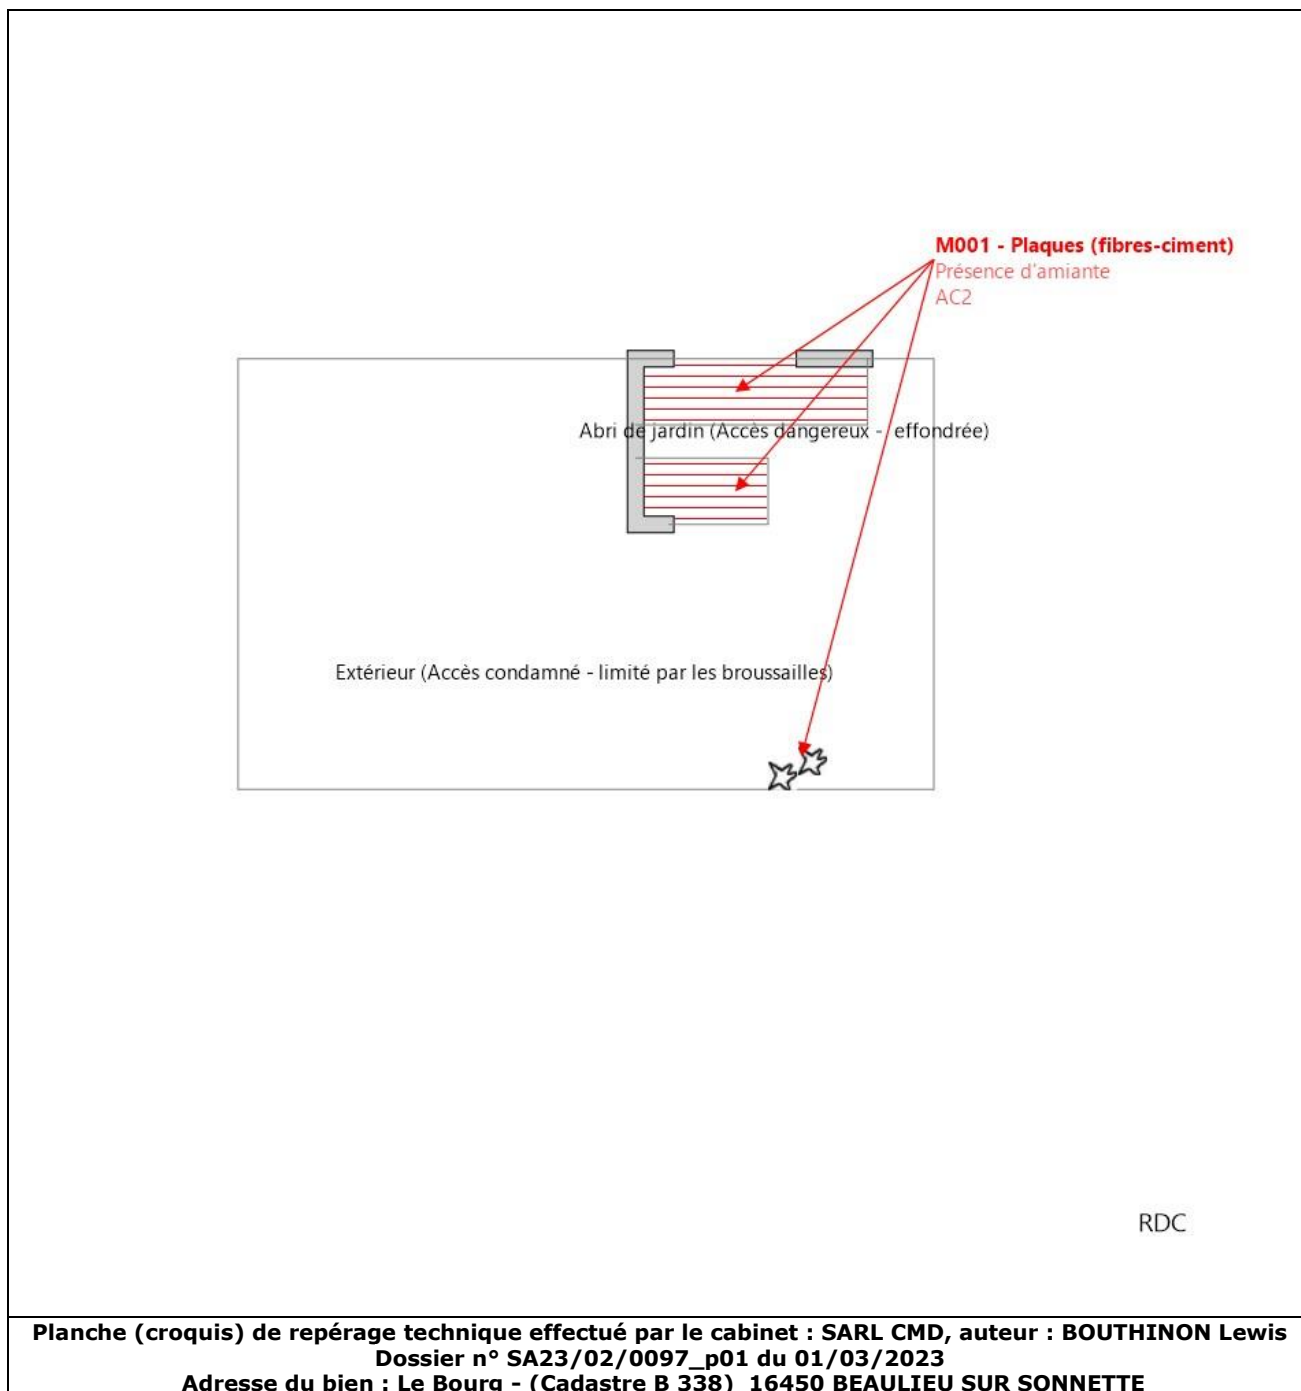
M001 - Plaques (fibres-ciment)
Présence d'amiante
AC2

Abri de jardin (Accès dangereux - effondrée)

Extérieur (Accès condamné - limité par les broussailles)

RDC

Planche (croquis) de repérage technique effectué par le cabinet : SARL CMD, auteur : BOUTHINON Lewis
Dossier n° SA23/02/0097_p01 du 01/03/2023
Adresse du bien : Le Bourg - (Cadastre B 338) 16450 BEAULIEU SUR SONNETTE